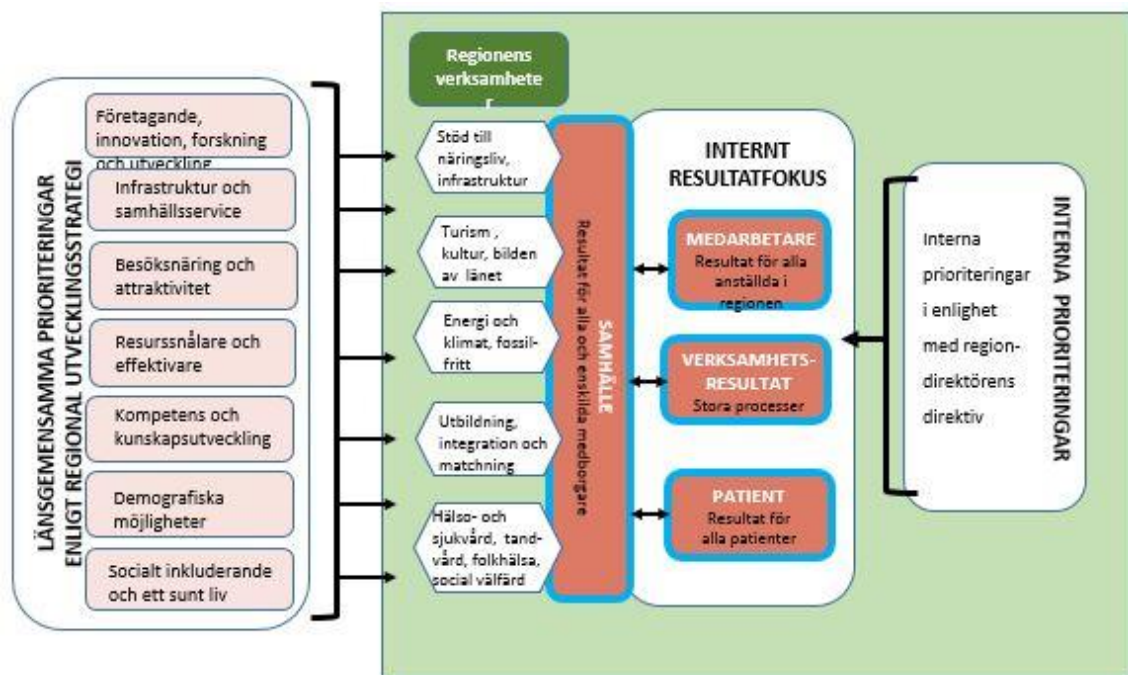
LÄNSGEMENSAMMA PRIORITERINGAR ENLIGT REGIONAL UTVECKLINGSSTRATEGI

Företagande, innovation, forskning och utveckling

Infrastruktur och samhällsservice

Besöksnäring och attraktivitet

Resurssnålare och effektivare

Kompetens och kunskapsutveckling

Demografiska möjligheter

Socialt inkluderande och ett sunt liv

Regionens verksamheter

Stöd till näringsliv, infrastruktur

Turism, kultur, bilden av länet

Energi och klimat, fossilfritt

Utbildning, integration och matchning

Hälso- och sjukvård, tandvård, folkhälsa, social välfärd

SAMHÄLLE
Resultat för alla och enskilda medborgare

INTERNT RESULTATFOKUS

MEDARBETARE
Resultat för alla anställda i regionen

VERKSAMHETSRESULTAT
Stora processer

PATIENT
Resultat för alla patienter

Interna prioriteringar i enlighet med regiondirektörens direktiv

INTERNA PRIORITERINGAR